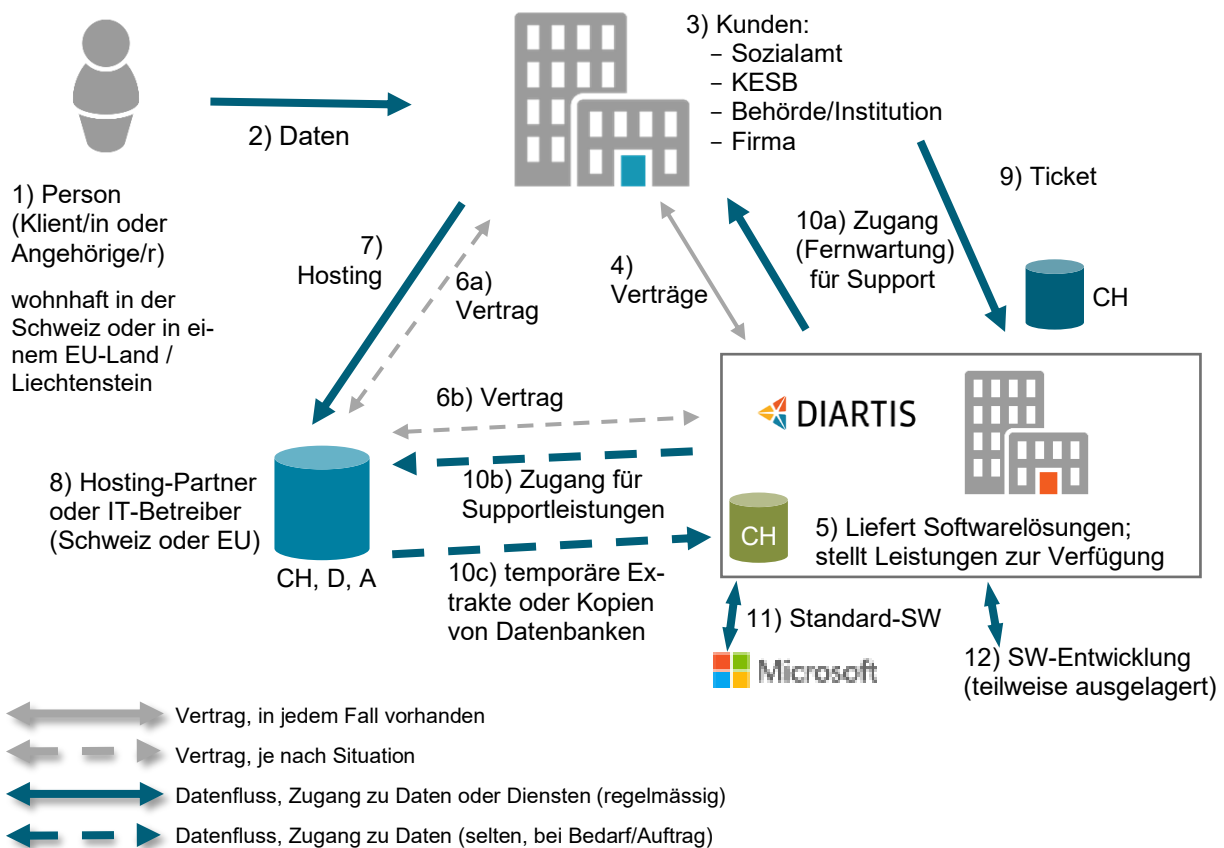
1) Person (Klient/in oder Angehörige/r)

wohnhaft in der Schweiz oder in einem EU-Land / Liechtenstein

2) Daten

3) Kunden:
- Sozialamt
- KESB
- Behörde/Institution
- Firma

9) Ticket

7) Hosting

6a) Vertrag

4) Verträge

10a) Zugang (Fernwartung) für Support

CH

6b) Vertrag

DIARTIS

10b) Zugang für Supportleistungen

8) Hosting-Partner oder IT-Betreiber (Schweiz oder EU)

CH, D, A

CH

5) Liefert Softwarelösungen; stellt Leistungen zur Verfügung

10c) temporäre Extrakte oder Kopien von Datenbanken

11) Standard-SW

Microsoft

12) SW-Entwicklung (teilweise ausgelagert)

Vertrag, in jedem Fall vorhanden

Vertrag, je nach Situation

Datenfluss, Zugang zu Daten oder Diensten (regelmässig)

Datenfluss, Zugang zu Daten (selten, bei Bedarf/Auftrag)